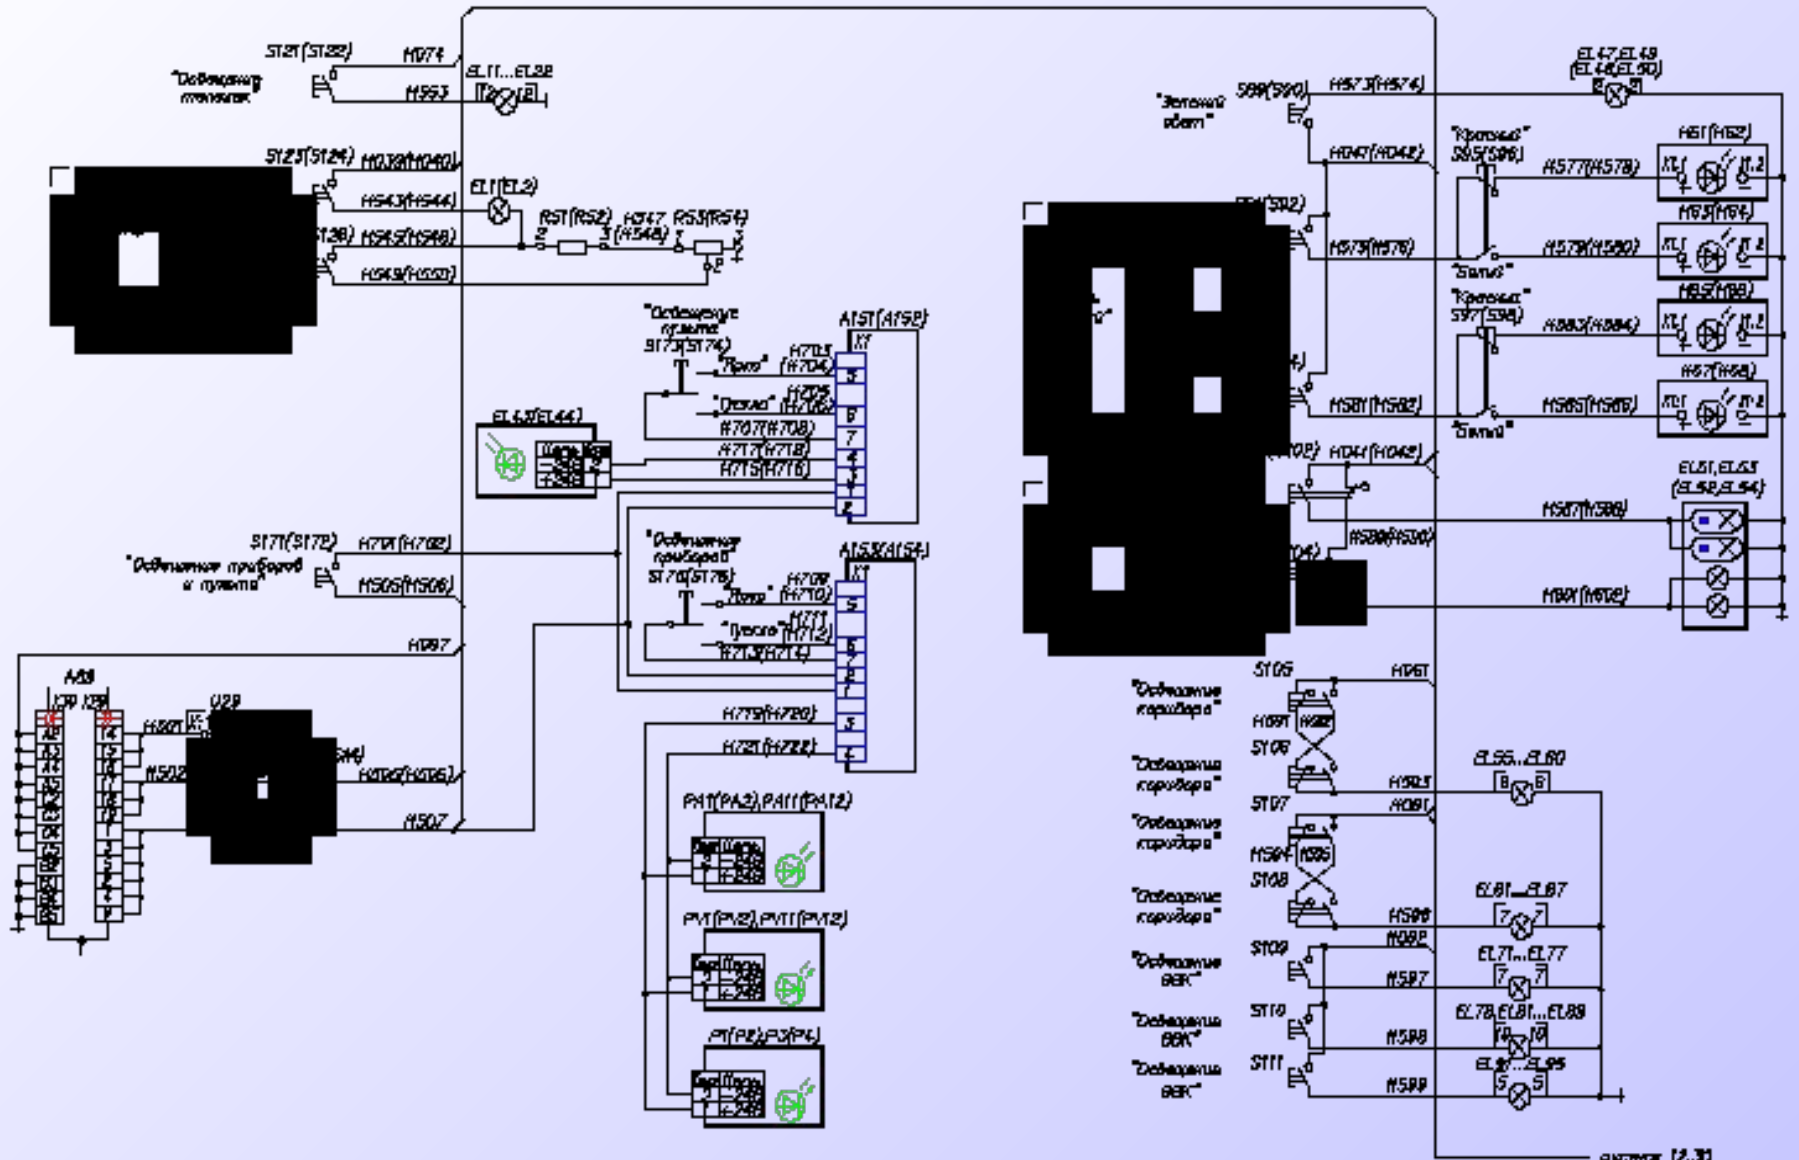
S121(S122)
H074
"Освещение тамбур"
EL11...EL22
H553
S123(S124)
H039(H040)
EL1(EL2)
H543(H544)
R51(R52)
H547 (H548)
R53(R54)
S128
H545(H546)
H549(H550)
"Освещение пульта"
S173(S174)
A151(A152)
X1
H703 (H704)
"Ярко"
H705 (H706)
"Тускло"
EL43(EL44)
H707(H708)
H717(H718)
H715(H716)
S171(S172)
H701(H702)
"Освещение приборов и пульта"
H505(H506)
"Освещение приборов"
S175(S176)
A153(A154)
X1
H709 (H710)
"Ярко"
H711 (H712)
"Тускло"
H713(H714)
H097
A88
U29
H501
H502
H503(H504)
H507
H719(H720)
H721(H722)
PA1(PA2),PA11(PA12)
PV1(PV2),PV11(PV12)
P1(P2),P3(P4)
"Зеленый свет"
S89(S90)
H573(H574)
EL47,EL49 (EL48,EL50)
"Красный"
S95(S96)
H61(H62)
H041(H042)
H577(H578)
S91(S92)
H575(H576)
"Белый"
H579(H580)
H63(H64)
"Красный"
S97(S98)
H65(H66)
H583(H584)
H67(H68)
H581(H582)
H585(H586)
"Белый"
H044(H046)
EL51,EL53 (EL52,EL54)
H587(H588)
H589(H590)
H601(H602)
"Освещение коридора"
S105
H061
H091
H092
S106
H593
EL55...EL60
"Освещение коридора"
S107
H081
H594
H095
S108
"Освещение коридора"
EL61...EL67
H596
"Освещение коридора"
S109
H082
EL71...EL77
"Освещение ВВК"
H597
"Освещение ВВК"
S110
EL78,EL81...EL89
H598
"Освещение ВВК"
S111
EL91...EL95
H599
лист [2.3]